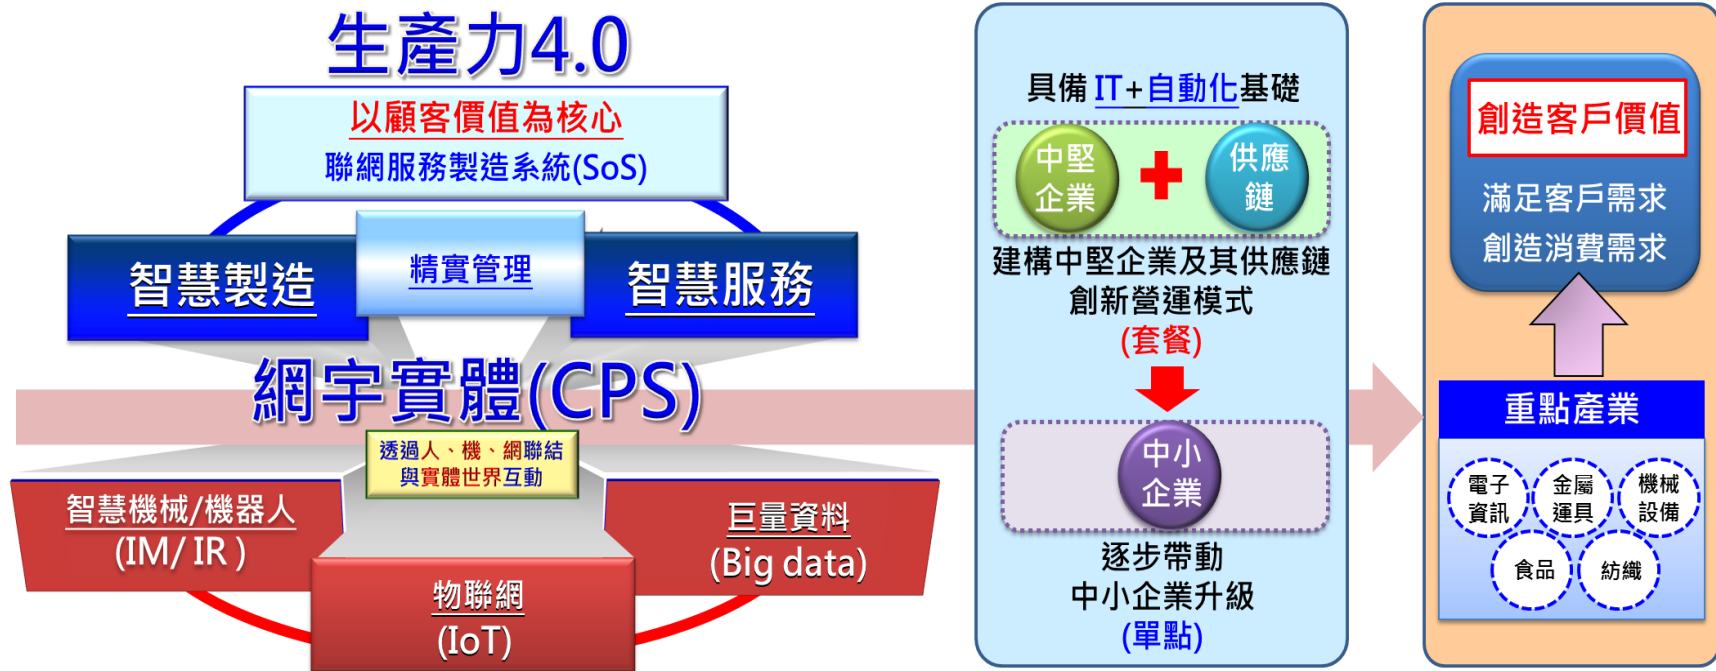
生產力4.0

以顧客價值為核心
聯網服務製造系統(SoS)

智慧製造

精實管理

智慧服務

網宇實體(CPS)

透過人、機、網聯結
與實體世界互動

智慧機械/機器人
(IM/ IR )

巨量資料
(Big data)

物聯網
(IoT)

具備 IT+自動化基礎

中堅
企業

供應
鏈

建構中堅企業及其供應鏈
創新營運模式
(套餐)

中小
企業

逐步帶動
中小企業升級
(單點)

創造客戶價值

滿足客戶需求
創造消費需求

重點產業

電子
資訊

金屬
運具

機械
設備

食品

紡織